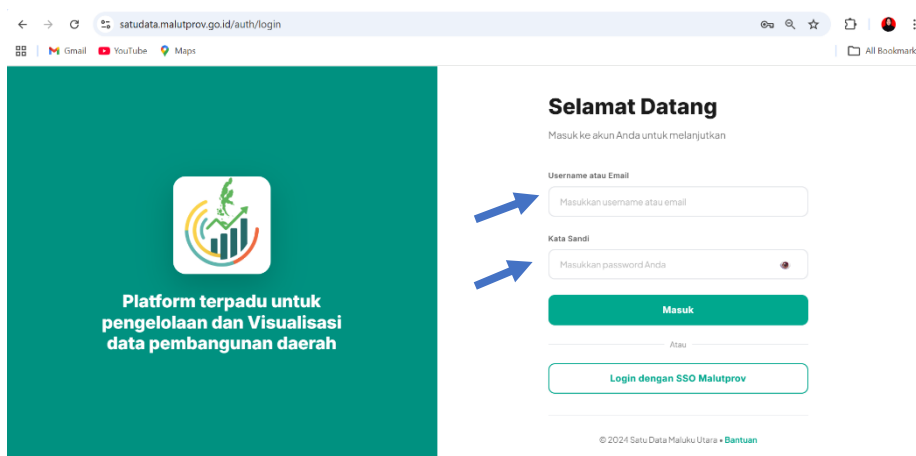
satudata.malutprov.go.id/auth/login

Gmail YouTube Maps All Bookmark

Platform terpadu untuk pengelolaan dan Visualisasi data pembangunan daerah

Selamat Datang

Masuk ke akun Anda untuk melanjutkan

Username atau Email

Masukkan username atau email

Kata Sandi

Masukkan password Anda

Masuk

Atau

Login dengan SSO Malutprov

© 2024 Satu Data Maluku Utara • Bantuan